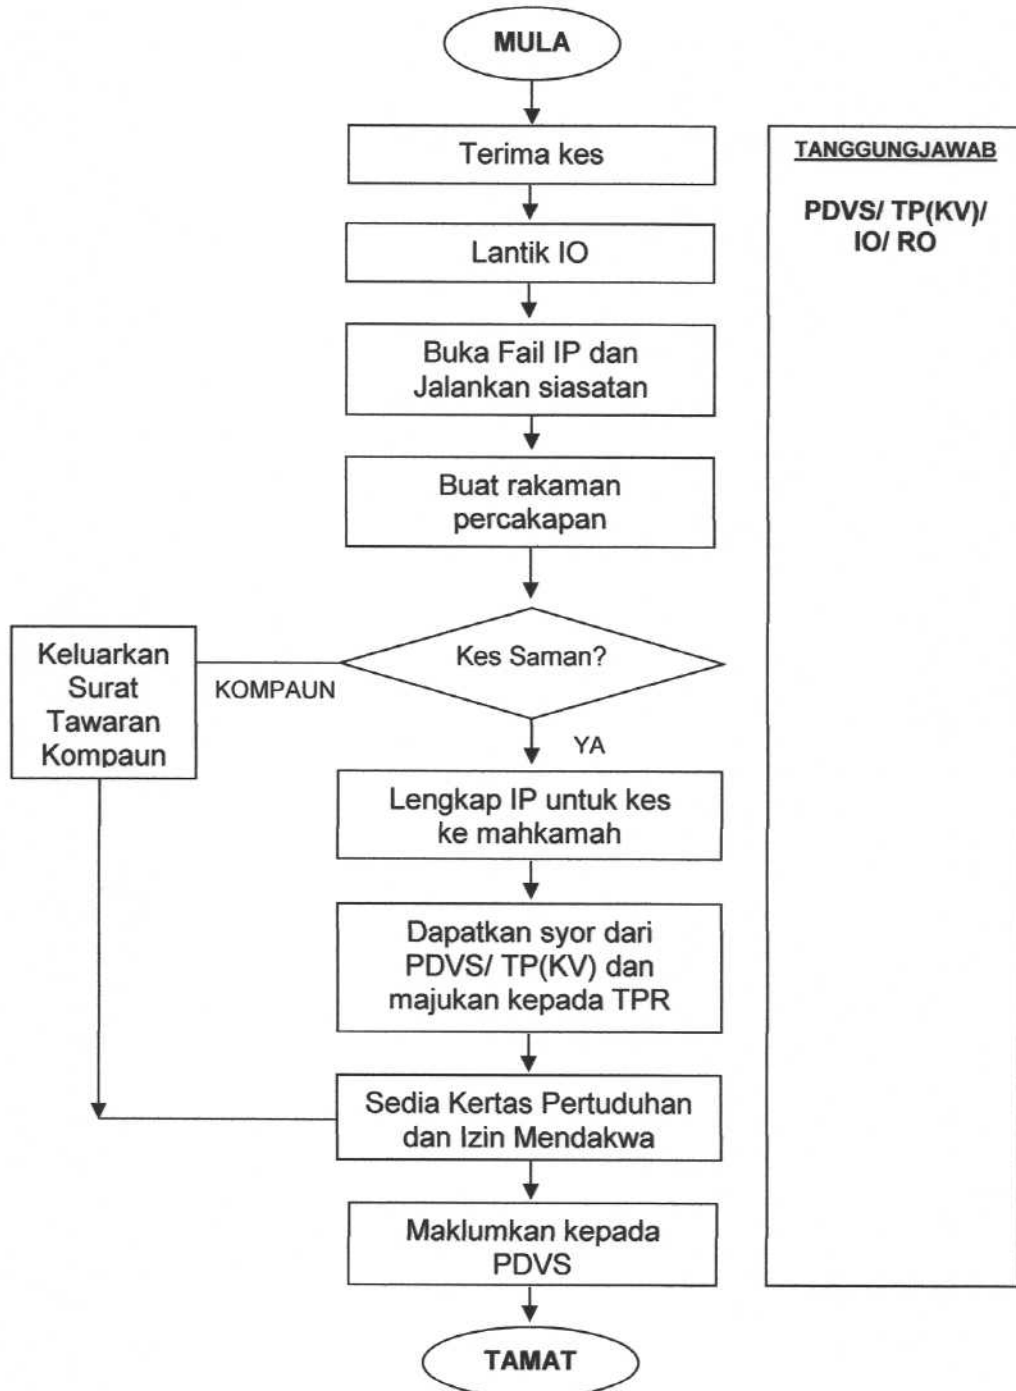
MULA

Terima kes

Lantik IO

Buka Fail IP dan Jalankan siasatan

Buat rakaman percakapan

Kes Saman?

KOMPAUN

Keluarkan Surat Tawaran Kompaun

YA

Lengkap IP untuk kes ke mahkamah

Dapatkan syor dari PDVS/ TP(KV) dan majukan kepada TPR

Sedia Kertas Pertuduhan dan Izin Mendakwa

Maklumkan kepada PDVS

TAMAT

TANGGUNGJAWAB

PDVS/ TP(KV)/ IO/ RO